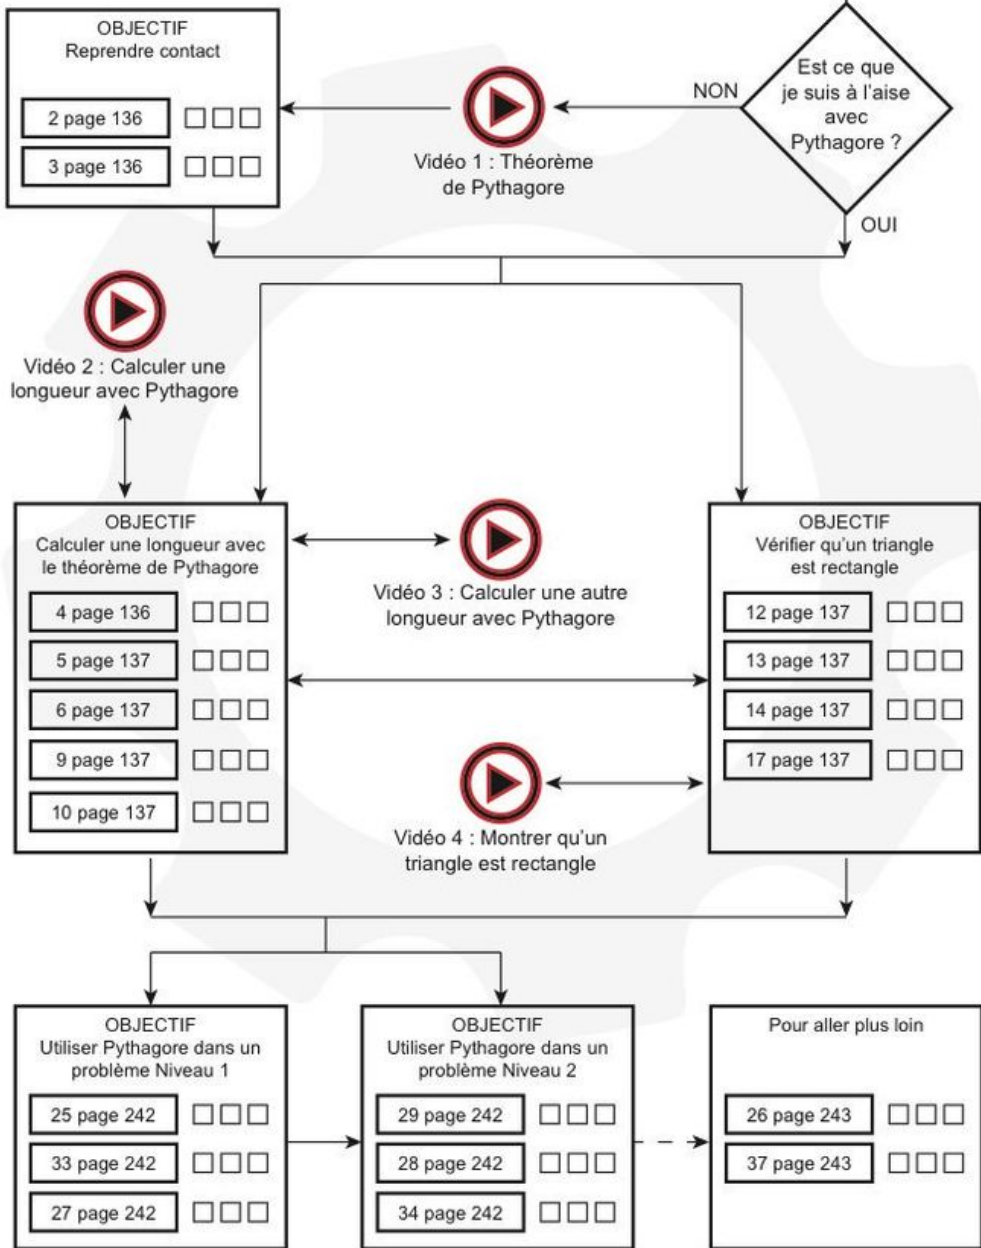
OBJECTIF
Reprendre contact

2 page 136 □□□
3 page 136 □□□

Vidéo 1 : Théorème de Pythagore

NON

Est ce que je suis à l'aise avec Pythagore ?

OUI

Vidéo 2 : Calculer une longueur avec Pythagore

OBJECTIF
Calculer une longueur avec le théorème de Pythagore

4 page 136 □□□
5 page 137 □□□
6 page 137 □□□
9 page 137 □□□
10 page 137 □□□

Vidéo 3 : Calculer une autre longueur avec Pythagore

OBJECTIF
Vérifier qu'un triangle est rectangle

12 page 137 □□□
13 page 137 □□□
14 page 137 □□□
17 page 137 □□□

Vidéo 4 : Montrer qu'un triangle est rectangle

OBJECTIF
Utiliser Pythagore dans un problème Niveau 1

25 page 242 □□□
33 page 242 □□□
27 page 242 □□□

OBJECTIF
Utiliser Pythagore dans un problème Niveau 2

29 page 242 □□□
28 page 242 □□□
34 page 242 □□□

Pour aller plus loin

26 page 243 □□□
37 page 243 □□□